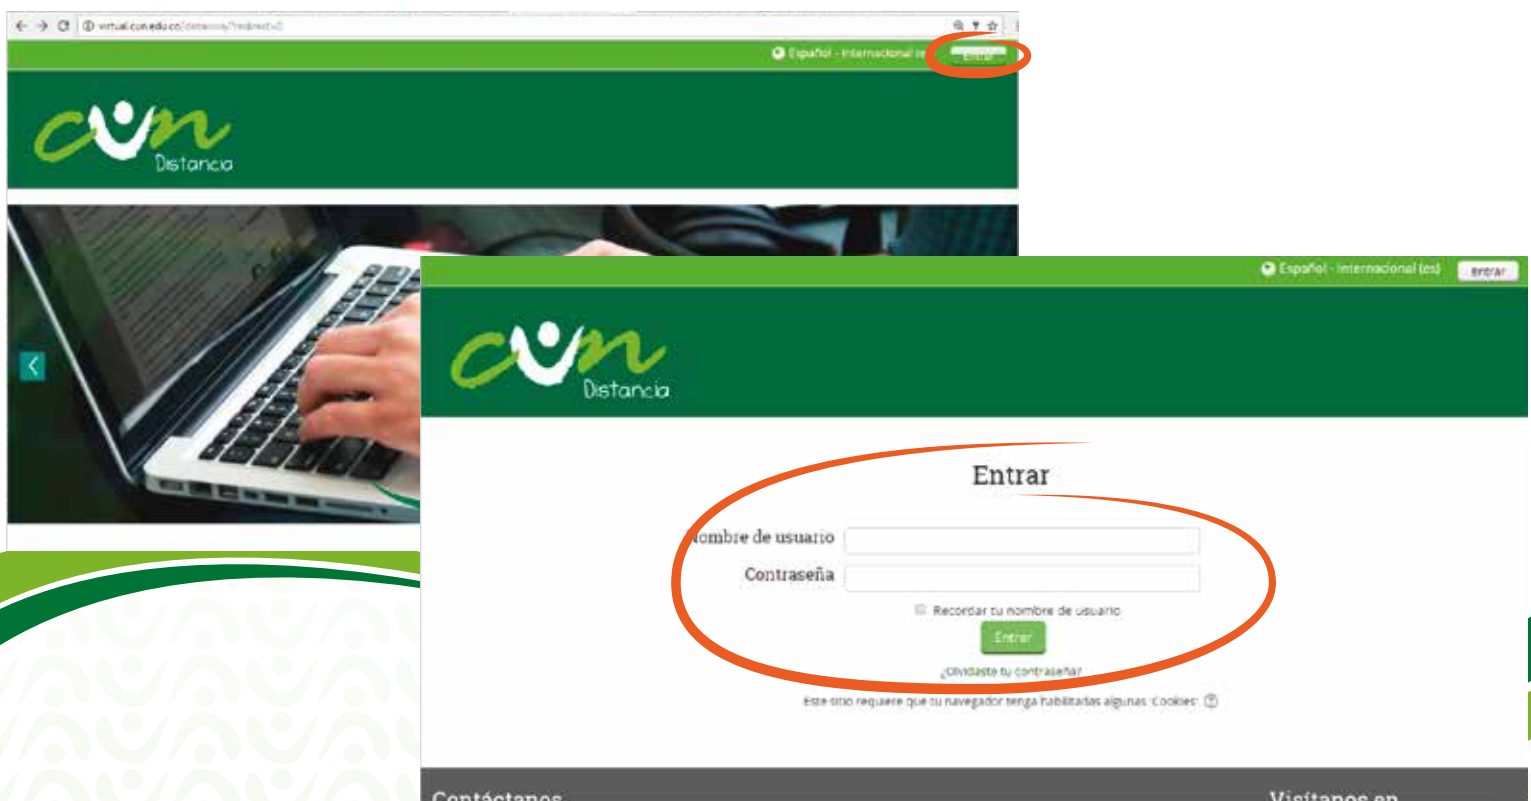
virtual.cun.edu.co/distancia/?redirect=0

Español - Internacional (es) Entrar

cun Distancia

Español - Internacional (es) Entrar

cun Distancia

Entrar

Nombre de usuario

Contraseña

Recordar tu nombre de usuario

Entrar

¿Olvidaste tu contraseña?

Este sitio requiere que tu navegador tenga habilitadas algunas 'Cookies'

Contáctanos

Visítanos en